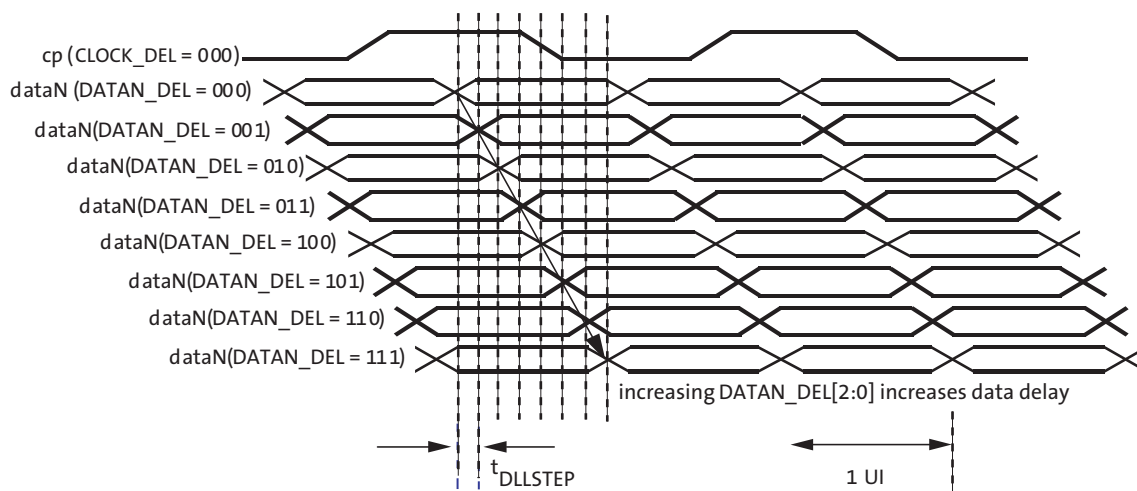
cp (CLOCK_DEL = 000)
dataN (DATAN_DEL = 000)
dataN(DATAN_DEL = 001)
dataN(DATAN_DEL = 010)
dataN(DATAN_DEL = 011)
dataN(DATAN_DEL = 100)
dataN(DATAN_DEL = 101)
dataN(DATAN_DEL = 110)
dataN(DATAN_DEL = 111)

increasing DATAN_DEL[2:0] increases data delay

$t_{DLLSTEP}$

1 UI